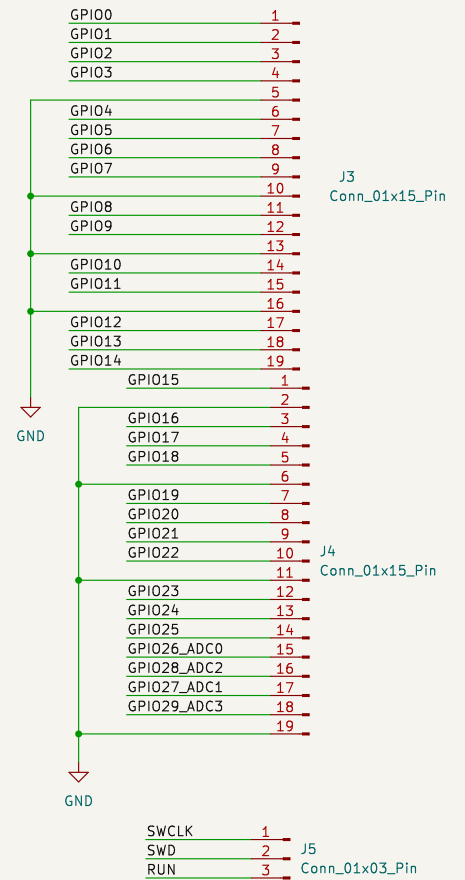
GPIO0 1
GPIO1 2
GPIO2 3
GPIO3 4
5
GPIO4 6
GPIO5 7
GPIO6 8
GPIO7 9
10
J3
Conn_01x15_Pin
GPIO8 11
GPIO9 12
13
GPIO10 14
GPIO11 15
16
GPIO12 17
GPIO13 18
GPIO14 19
GND
GPIO15 1
2
GPIO16 3
GPIO17 4
GPIO18 5
6
GPIO19 7
GPIO20 8
GPIO21 9
GPIO22 10
J4
Conn_01x15_Pin
11
GPIO23 12
GPIO24 13
GPIO25 14
GPIO26_ADC0 15
GPIO28_ADC2 16
GPIO27_ADC1 17
GPIO29_ADC3 18
19
GND
SWCLK 1
SWD 2
RUN 3
J5
Conn_01x03_Pin